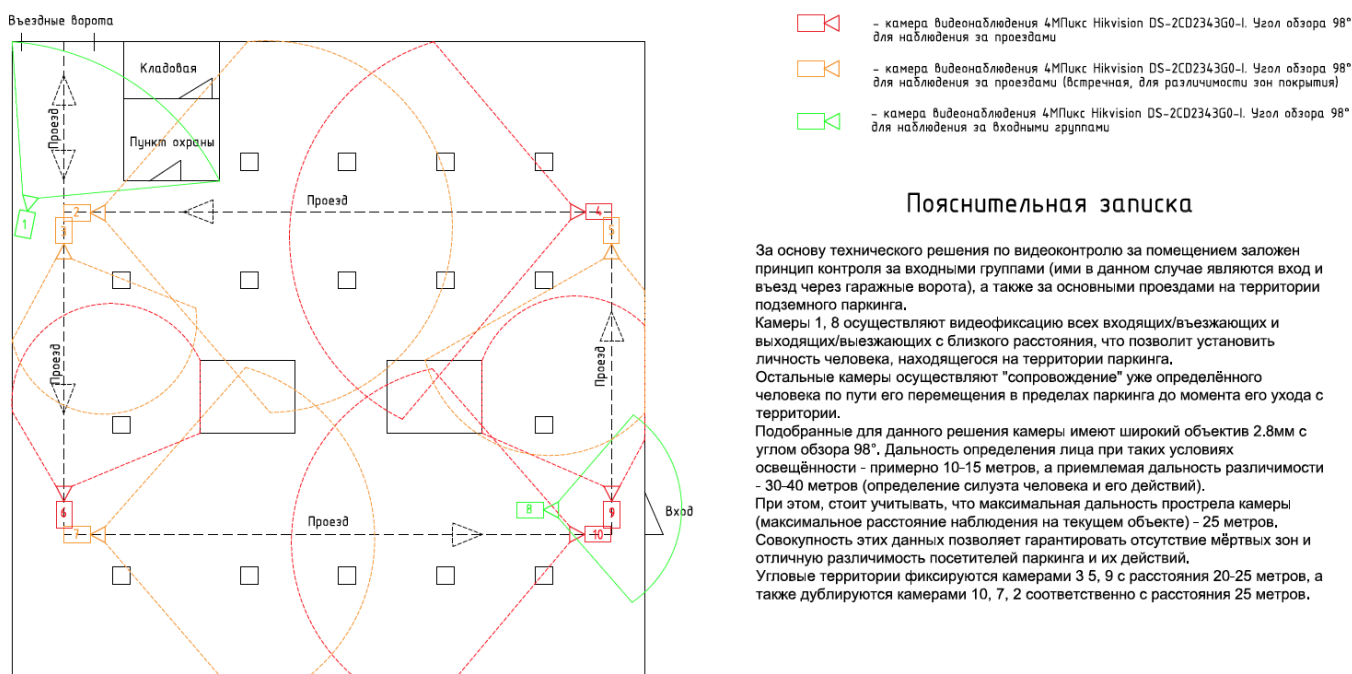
Въездные ворота

Кладовая

Пункт охраны

Проезд

Проезд

Проезд

Проезд

Проезд

Проезд

Вход

1

2

3

4

5

6

7

8

9

10

- камера видеонаблюдения 4МПикс Hikvision DS-2CD2343G0-I. Угол обзора 98° для наблюдения за проездами

- камера видеонаблюдения 4МПикс Hikvision DS-2CD2343G0-I. Угол обзора 98° для наблюдения за проездами (встречная, для различимости зон покрытия)

- камера видеонаблюдения 4МПикс Hikvision DS-2CD2343G0-I. Угол обзора 98° для наблюдения за входными группами

Пояснительная записка

За основу технического решения по видеоконтролю за помещением заложен принцип контроля за входными группами (ими в данном случае являются вход и въезд через гаражные ворота), а также за основными проездами на территории подземного паркинга.
Камеры 1, 8 осуществляют видеофиксацию всех входящих/въезжающих и выходящих/выезжающих с близкого расстояния, что позволит установить личность человека, находящегося на территории паркинга.
Остальные камеры осуществляют "сопровождение" уже определённого человека по пути его перемещения в пределах паркинга до момента его ухода с территории.
Подобранные для данного решения камеры имеют широкий объектив 2.8мм с углом обзора 98°. Дальность определения лица при таких условиях освещённости - примерно 10-15 метров, а приемлемая дальность различимости - 30-40 метров (определение силуэта человека и его действий).
При этом, стоит учитывать, что максимальная дальность прострела камеры (максимальное расстояние наблюдения на текущем объекте) - 25 метров.
Совокупность этих данных позволяет гарантировать отсутствие мёртвых зон и отличную различимость посетителей паркинга и их действий.
Угловые территории фиксируются камерами 3 5, 9 с расстояния 20-25 метров, а также дублируются камерами 10, 7, 2 соответственно с расстояния 25 метров.